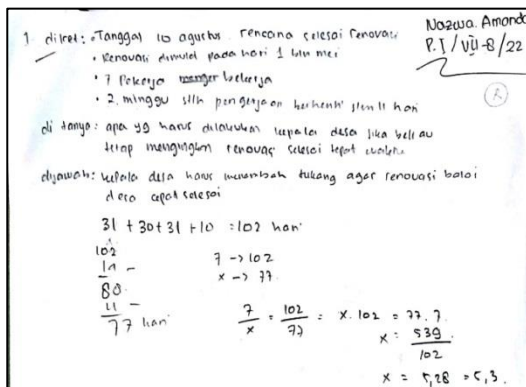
1 diket: • Tanggal 10 agustus rencana selesai renovasi
• Renovasi dimulai pada hari 1 bln mei
• 7 Pekerja mengerjakan bekerja
• 2 minggu stlh pengerjaan berhenti slm 11 hari

Nazwa Amanda
P.I / VIII-8/22

di tanya: apa yg harus dilakukan kepala desa jika beliau tetap menginginkan renovasi selesai tepat waktu

dijawab: kepala desa harus menambah tukang agar renovasi balai desa cepat selesai

$31 + 30 + 31 + 10 = 102$ hari

$102$
$14$ −
$88$
$11$ −
$77$ hari

$7 \to 102$
$x \to 77$

$\frac{7}{x} = \frac{102}{77}$ : $x \cdot 102 = 77 \cdot 7$
$x = \frac{539}{102}$
$x = 5,28 = 5,3$